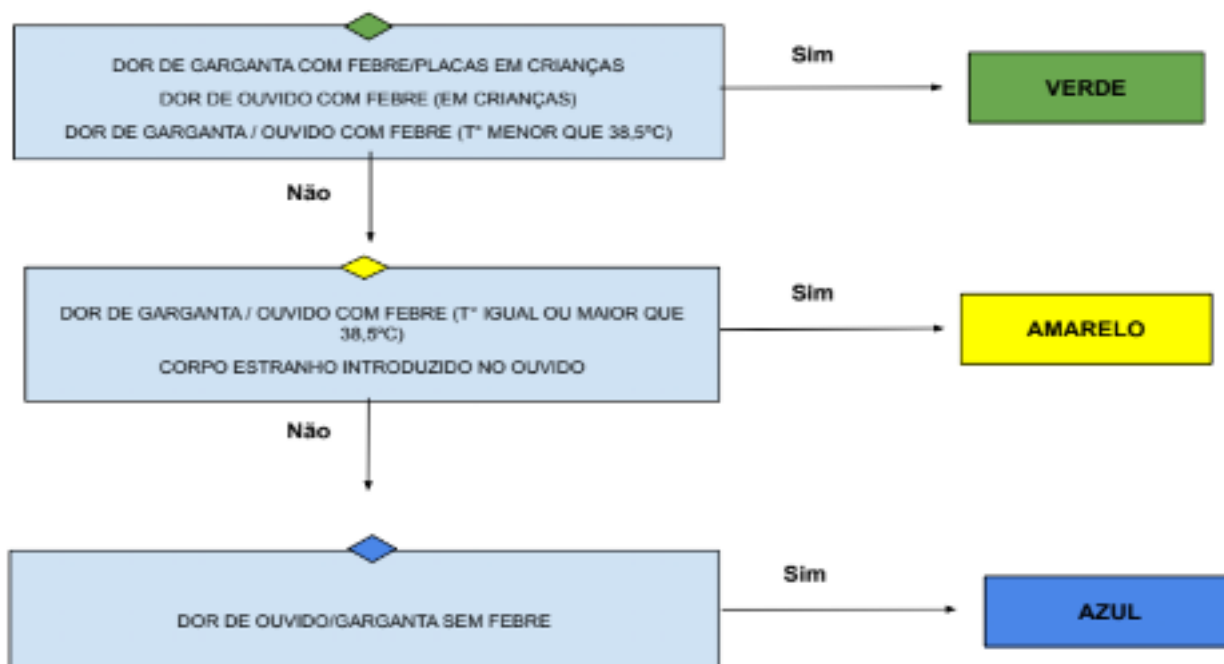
DOR DE GARGANTA COM FEBRE/PLACAS EM CRIANÇAS

DOR DE OUVIDO COM FEBRE (EM CRIANÇAS)

DOR DE GARGANTA / OUVIDO COM FEBRE (T° MENOR QUE 38,5ºC)

Sim

VERDE

Não

DOR DE GARGANTA / OUVIDO COM FEBRE (T° IGUAL OU MAIOR QUE 38,5ºC)

CORPO ESTRANHO INTRODUZIDO NO OUVIDO

Sim

AMARELO

Não

DOR DE OUVIDO/GARGANTA SEM FEBRE

Sim

AZUL